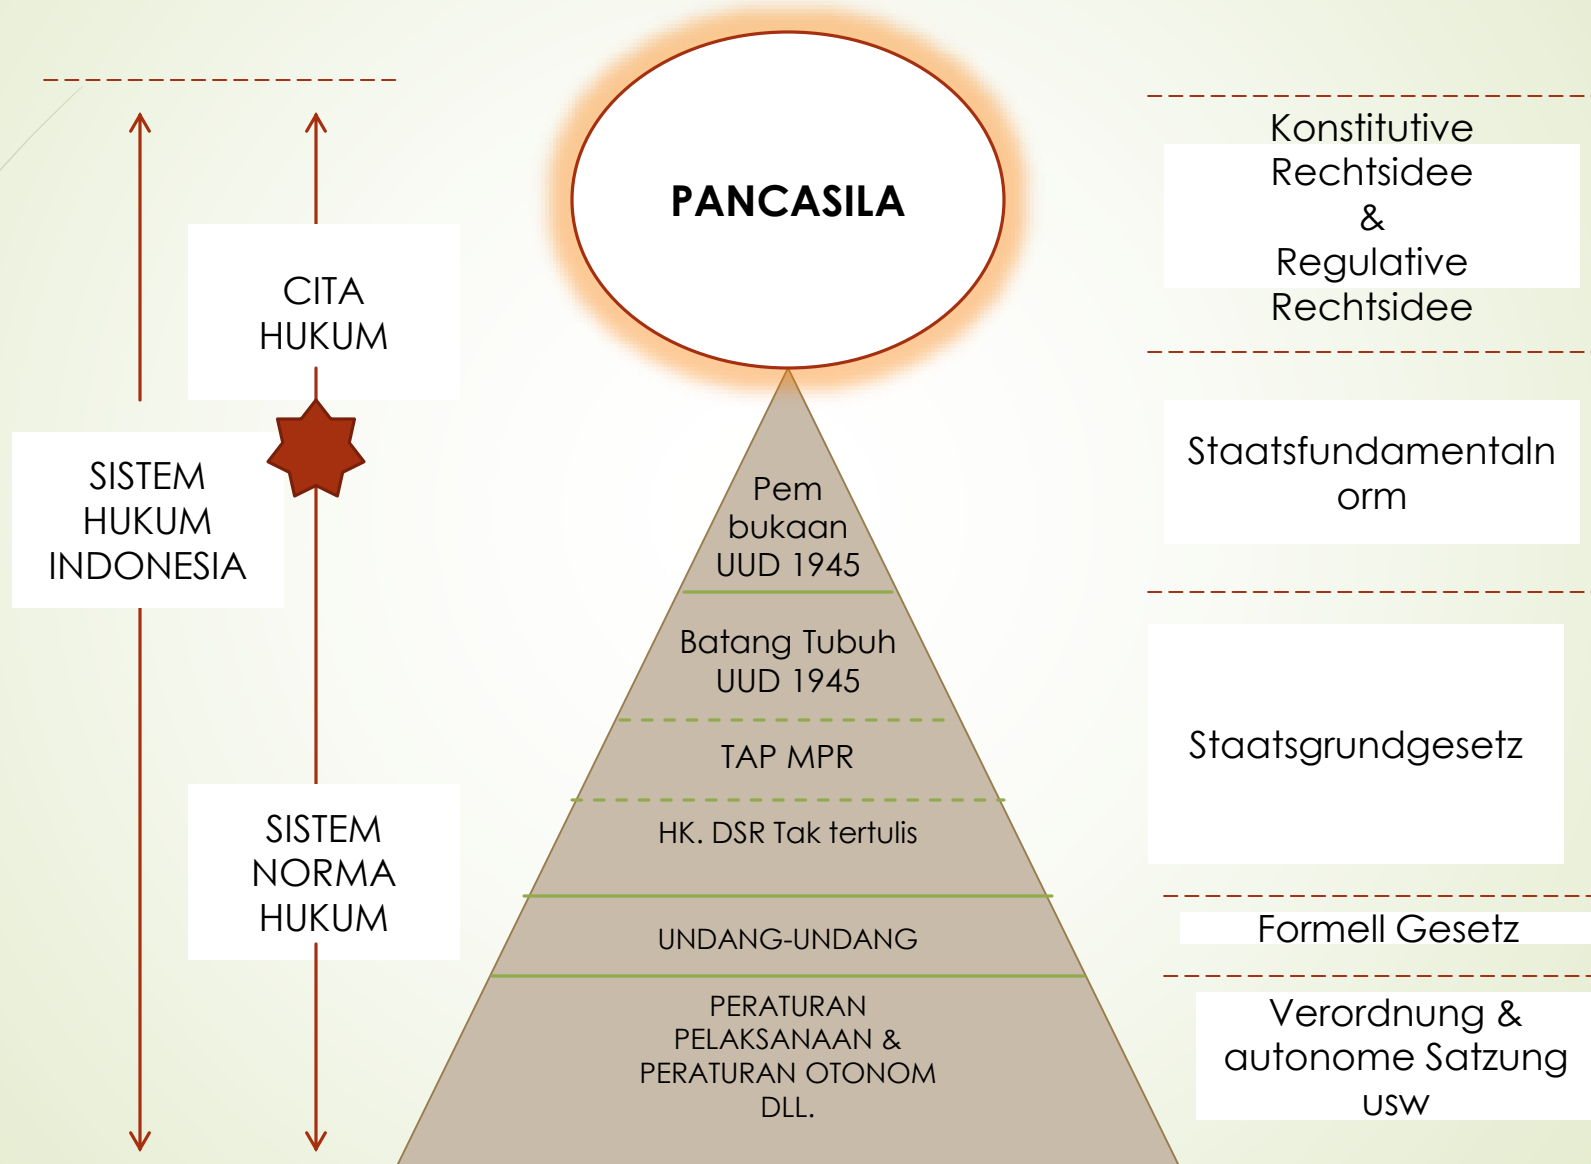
CITA HUKUM

SISTEM HUKUM INDONESIA

SISTEM NORMA HUKUM

PANCASILA

Pem bukaan UUD 1945

Batang Tubuh UUD 1945

TAP MPR

HK. DSR Tak tertulis

UNDANG-UNDANG

PERATURAN PELAKSANAAN & PERATURAN OTONOM DLL.

Konstitutive Rechtsidee & Regulative Rechtsidee

Staatsfundamentaln orm

Staatsgrundgesetz

Formell Gesetz

Verordnung & autonome Satzung usw